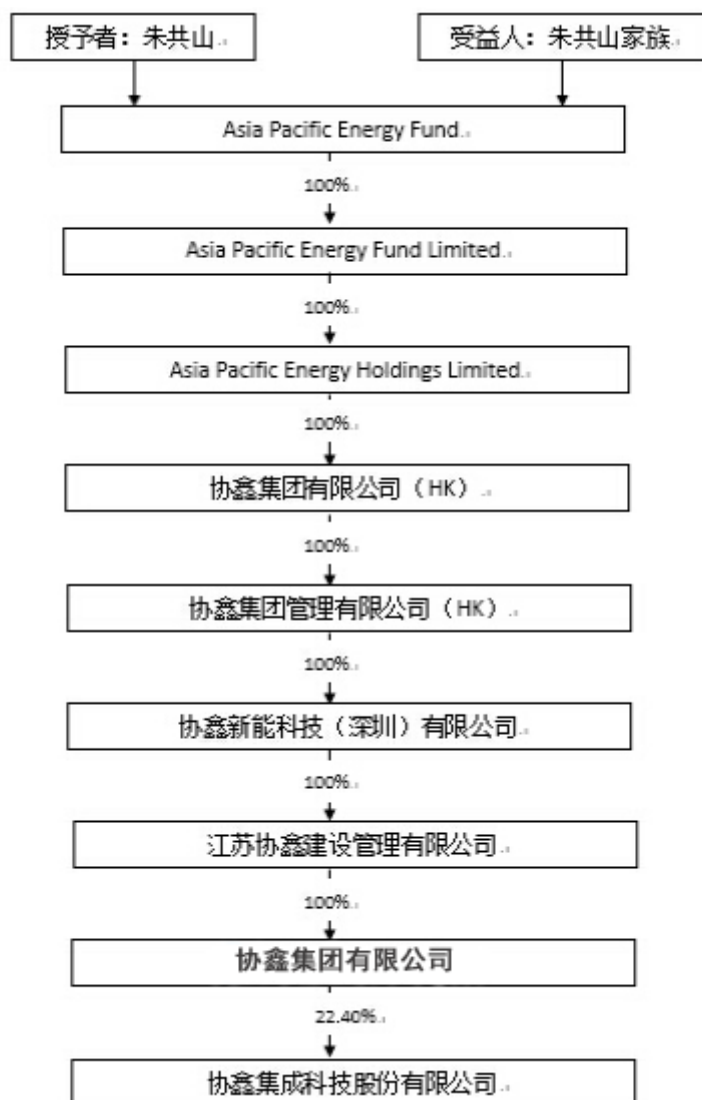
授予者：朱共山

受益人：朱共山家族

Asia Pacific Energy Fund

100%

Asia Pacific Energy Fund Limited

100%

Asia Pacific Energy Holdings Limited

100%

协鑫集团有限公司（HK）

100%

协鑫集团管理有限公司（HK）

100%

协鑫新能科技（深圳）有限公司

100%

江苏协鑫建设管理有限公司

100%

协鑫集团有限公司

22.40%

协鑫集成科技股份有限公司